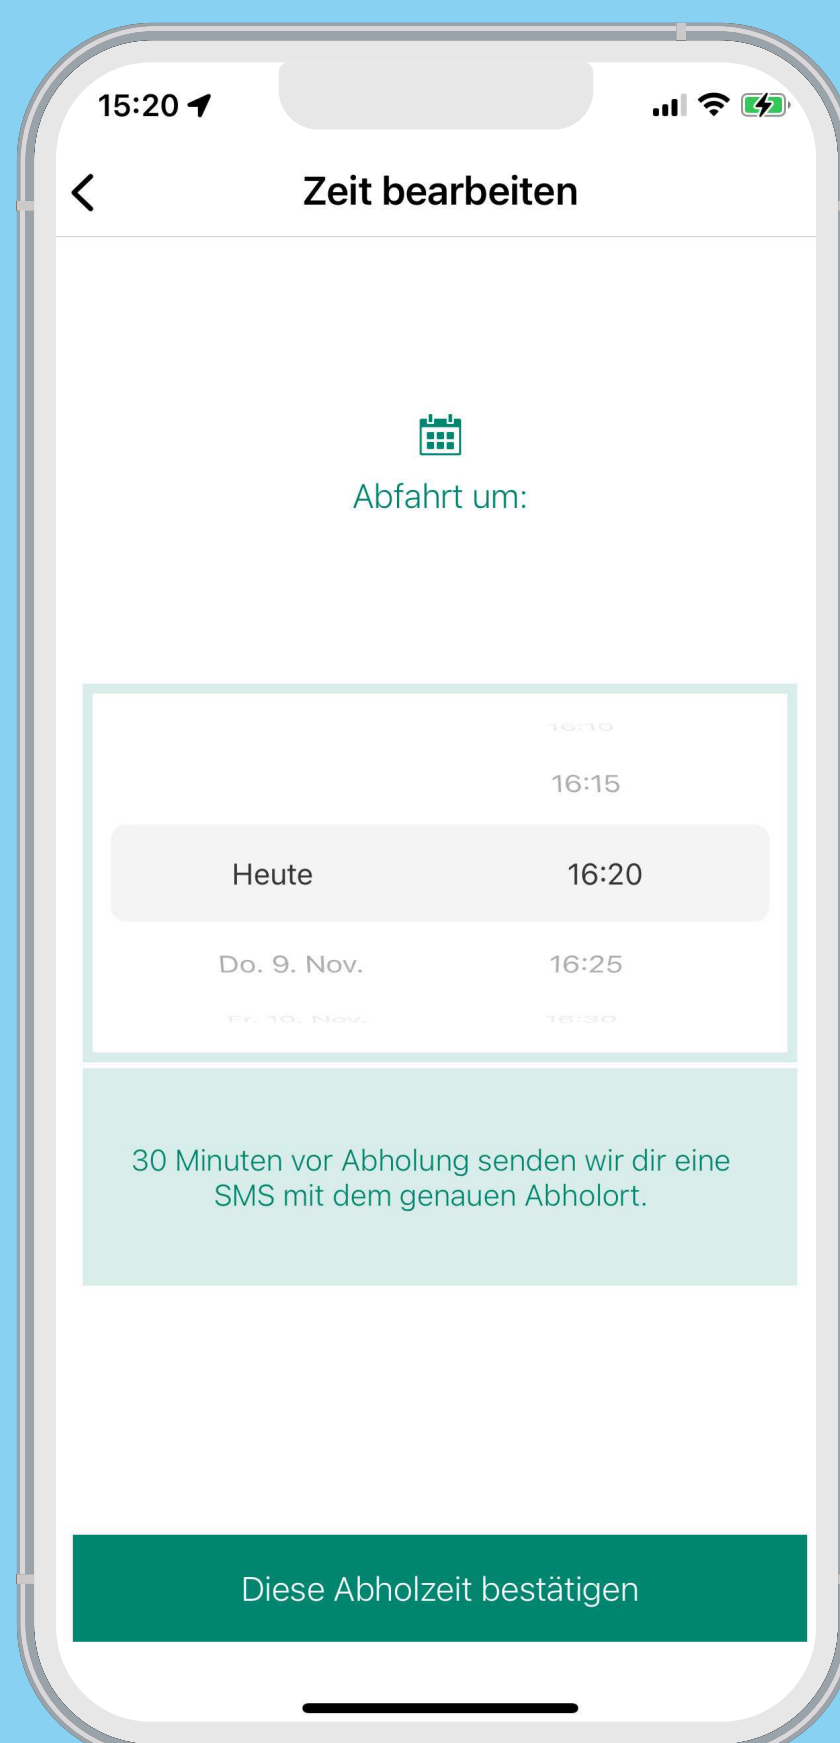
15:20

Zeit bearbeiten

Abfahrt um:

16:10
16:15
Heute 16:20
Do. 9. Nov. 16:25
Fr. 10. Nov. 16:30

30 Minuten vor Abholung senden wir dir eine SMS mit dem genauen Abholort.

Diese Abholzeit bestätigen